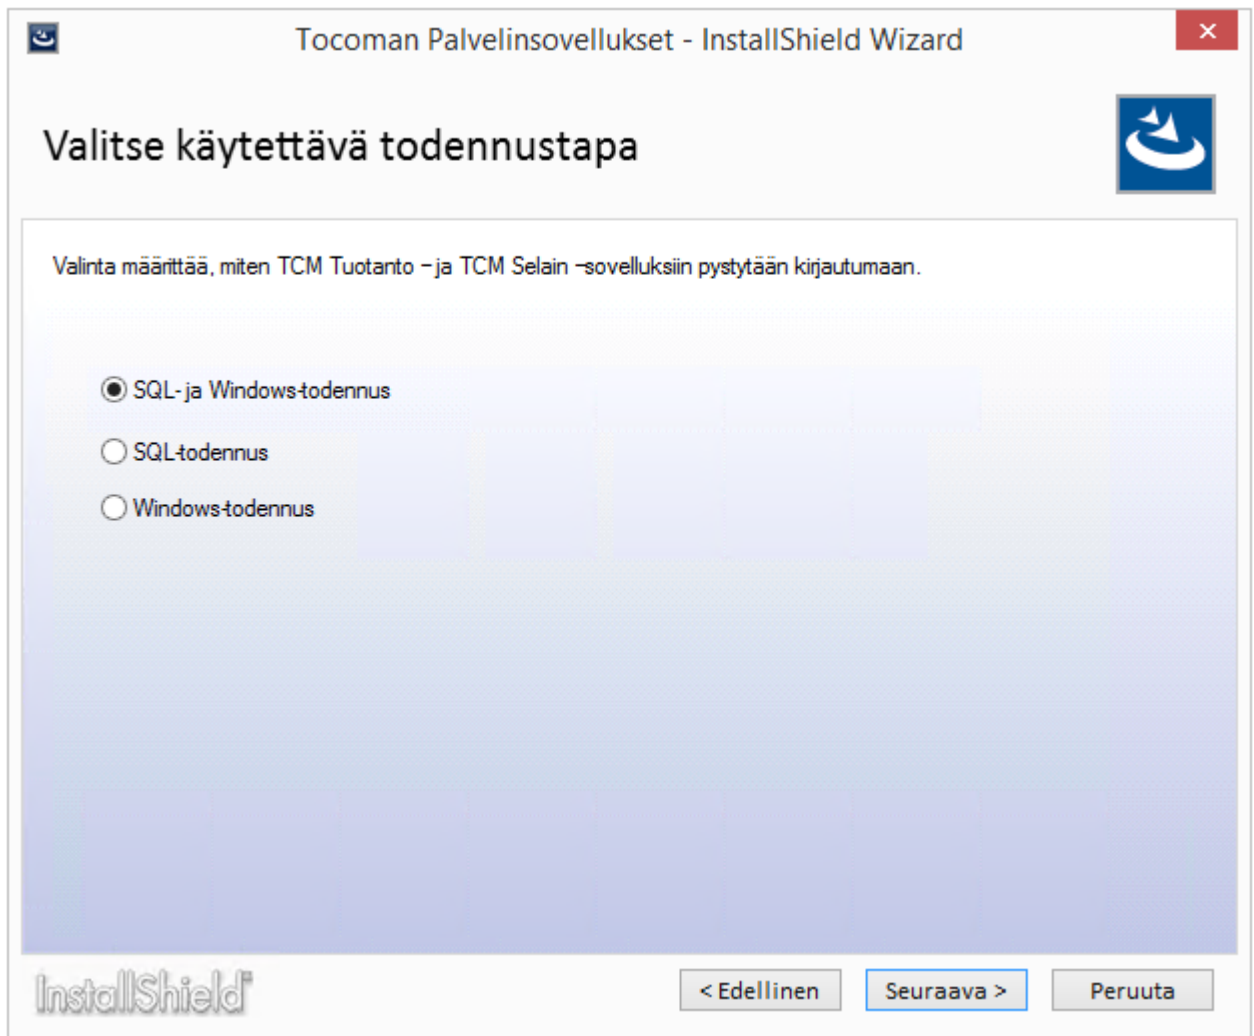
Tocoman Palvelinsovellukset - InstallShield Wizard

×

Valitse käytettävä todennustapa

Valinta määrittää, miten TCM Tuotanto –ja TCM Selain –sovelluksiin pystytään kirjautumaan.

SQL- ja Windows-todennus

SQL-todennus

Windows-todennus

InstallShield

< Edellinen

Seuraava >

Peruuta